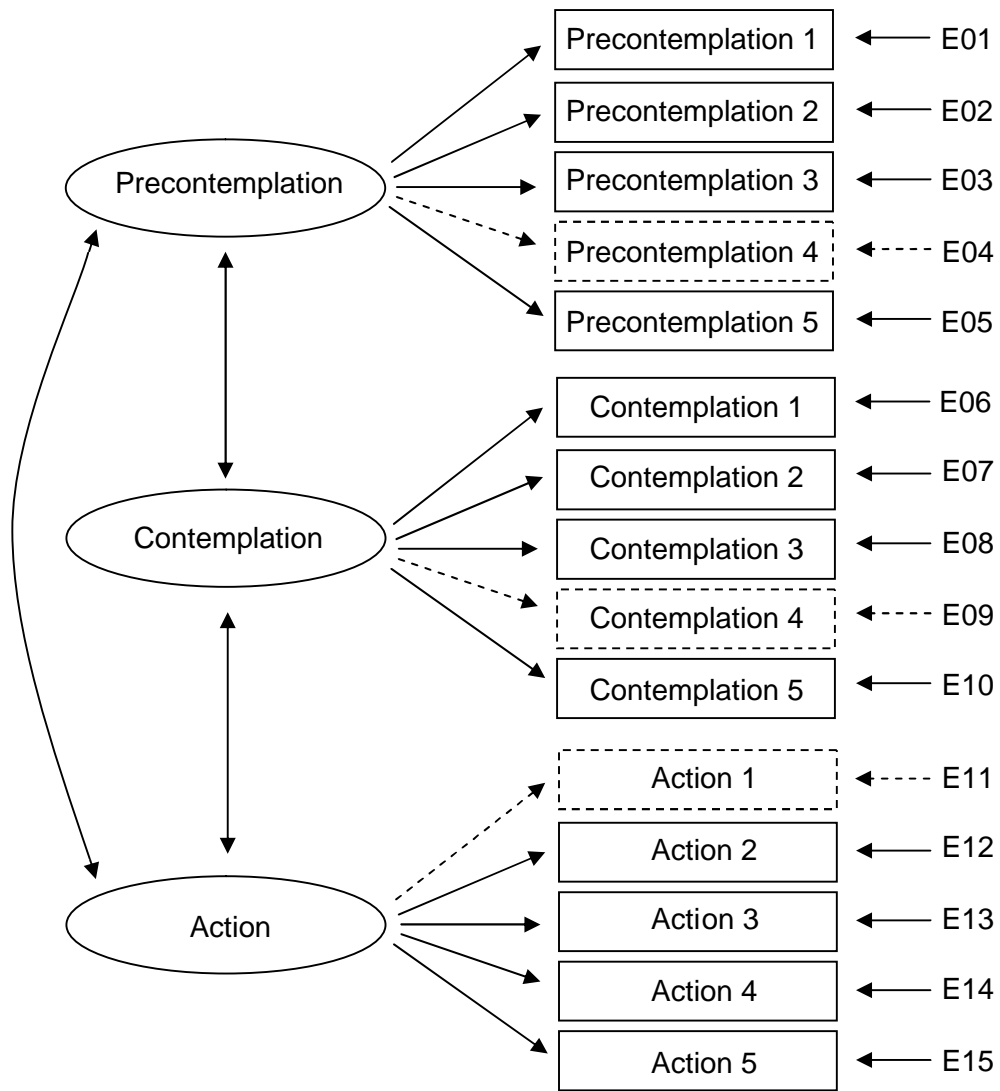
Precontemplation

Precontemplation 1 E01
Precontemplation 2 E02
Precontemplation 3 E03
Precontemplation 4 E04
Precontemplation 5 E05

Contemplation

Contemplation 1 E06
Contemplation 2 E07
Contemplation 3 E08
Contemplation 4 E09
Contemplation 5 E10

Action

Action 1 E11
Action 2 E12
Action 3 E13
Action 4 E14
Action 5 E15